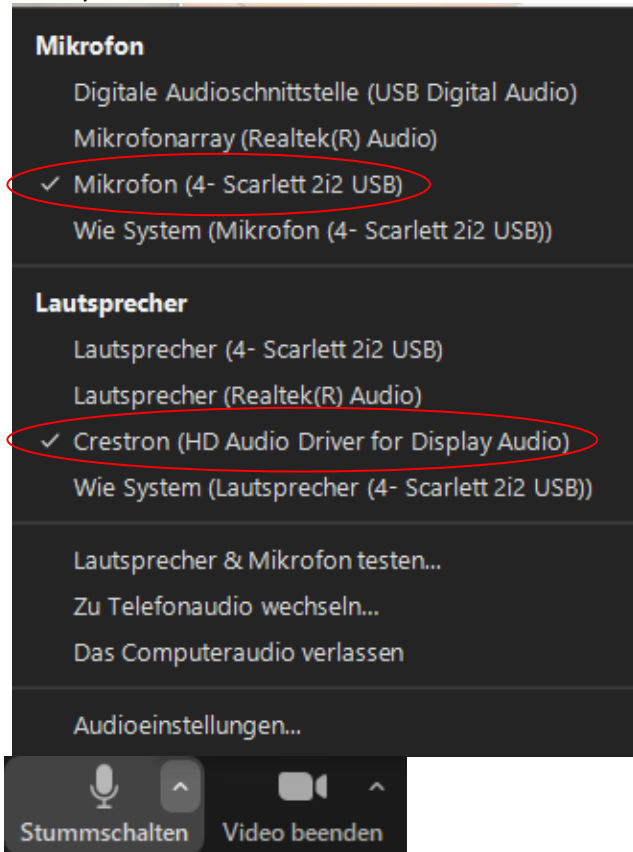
Mikrofon

Digitale Audioschnittstelle (USB Digital Audio)

Mikrofonarray (Realtek(R) Audio)

✓ Mikrofon (4- Scarlett 2i2 USB)

Wie System (Mikrofon (4- Scarlett 2i2 USB))

Lautsprecher

Lautsprecher (4- Scarlett 2i2 USB)

Lautsprecher (Realtek(R) Audio)

✓ Crestron (HD Audio Driver for Display Audio)

Wie System (Lautsprecher (4- Scarlett 2i2 USB))

Lautsprecher & Mikrofon testen...

Zu Telefonaudio wechseln...

Das Computeraudio verlassen

Audioeinstellungen...

Stummschalten

Video beenden